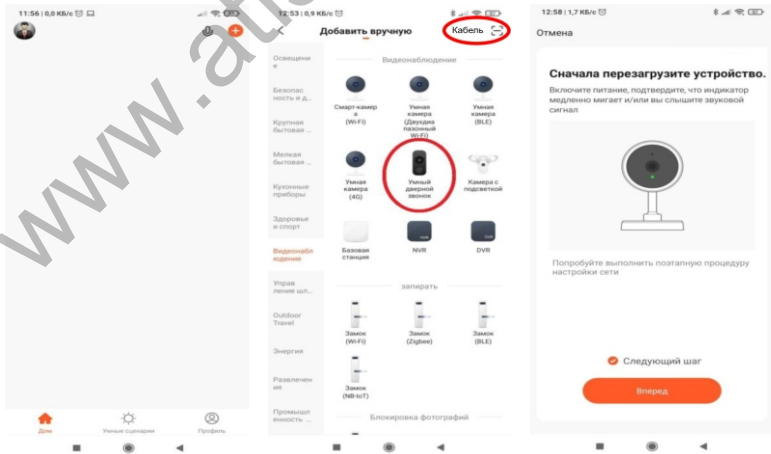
11:56 | 0,0 КБ/с

Дом
Умные сценарии
Профиль

12:53 | 0,9 КБ/с

Добавить вручную
Кабель

Освещение
Безопасность и д...
Крупная бытовая ...
Мелкая бытовая ...
Кухонные приборы
Здоровье и спорт
Видеонаблюдение
Управление ш...
Outdoor Travel
Энергия
Развлечения
Промышленность ...

Видеонаблюдение

Смарт-камера (Wi-Fi)
Умная камера (Двухдиапазонный Wi-Fi)
Умная камера (BLE)
Умная камера (4G)
Умный дверной звонок
Камера с подсветкой
Базовая станция
NVR
DVR

запирать

Замок (Wi-Fi)
Замок (Zigbee)
Замок (BLE)
Замок (NB-IoT)

Блокировка фотографий

12:58 | 1,7 КБ/с

Отмена

Сначала перезагрузите устройство.

Включите питание, подтвердите, что индикатор медленно мигает и/или вы слышите звуковой сигнал

Попробуйте выполнить поэтапную процедуру настройки сети

Следующий шаг

Вперед

www.alt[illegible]